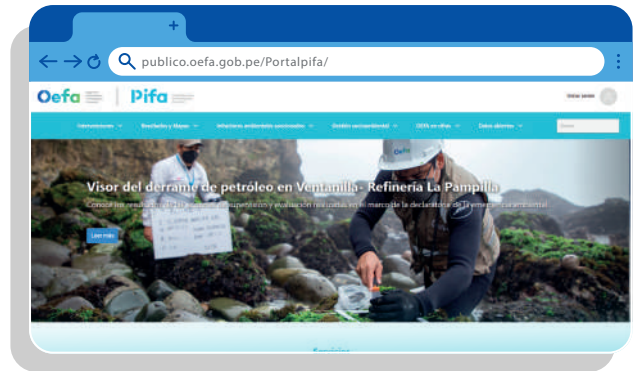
+

publico.oefa.gob.pe/Portalpifa/

Oefa | Pifa

Iniciar sesión

Instrucciones | Brochures y Mapas | Infracciones ambientales sancionadas | Gestión socioambiental | OEFA en cifras | Datos abiertos | Buscar

Visor del derrame de petróleo en Ventanilla - Refinería La Pampilla

Conoce los resultados de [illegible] supervisión y evaluación realizadas en el marco de la declaratoria de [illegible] ambiental

Leer más

Servicios